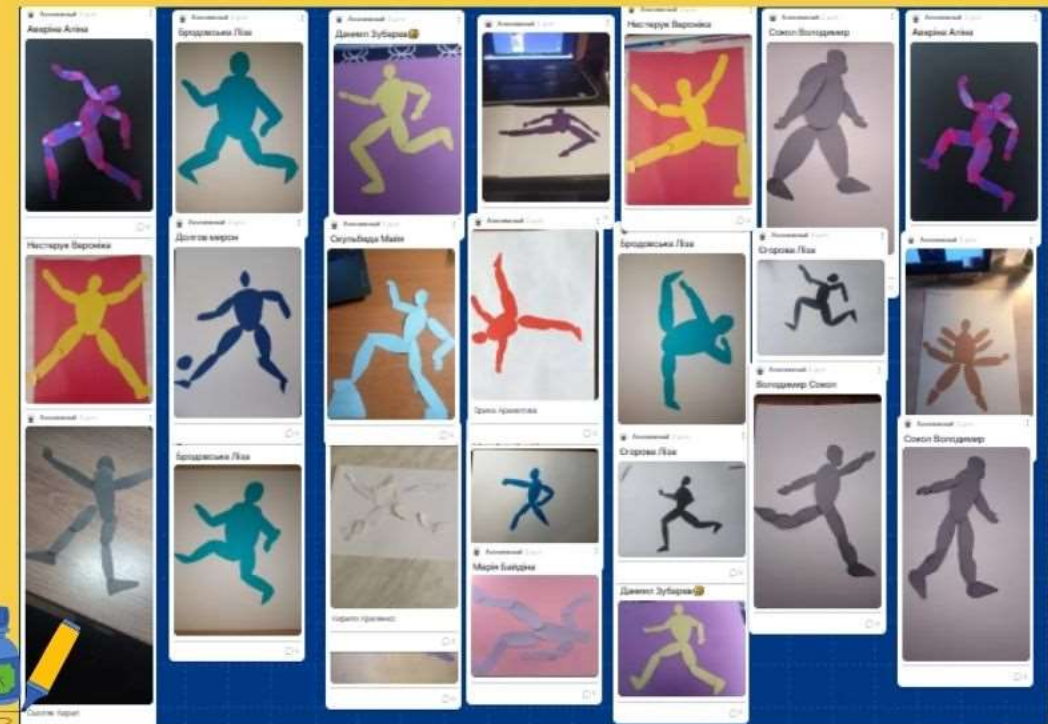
Аверіна Аліна

Бродовська Ліза

Данило Зубарєв😊

Нестерук Вероніка

Сокол Володимир

Аверіна Аліна

Нестерук Вероніка

Долгов Мирон

Скульбіда Майя

Ірина Армюнова

Бродовська Ліза

Єгорова Ліза

Володимир Сокол

Бродовська Ліза

Єгорова Ліза

Сокол Володимир

Марія Байдіна

Кирило Прилипко

Данило Зубарєв😊

Сиголев Кирил